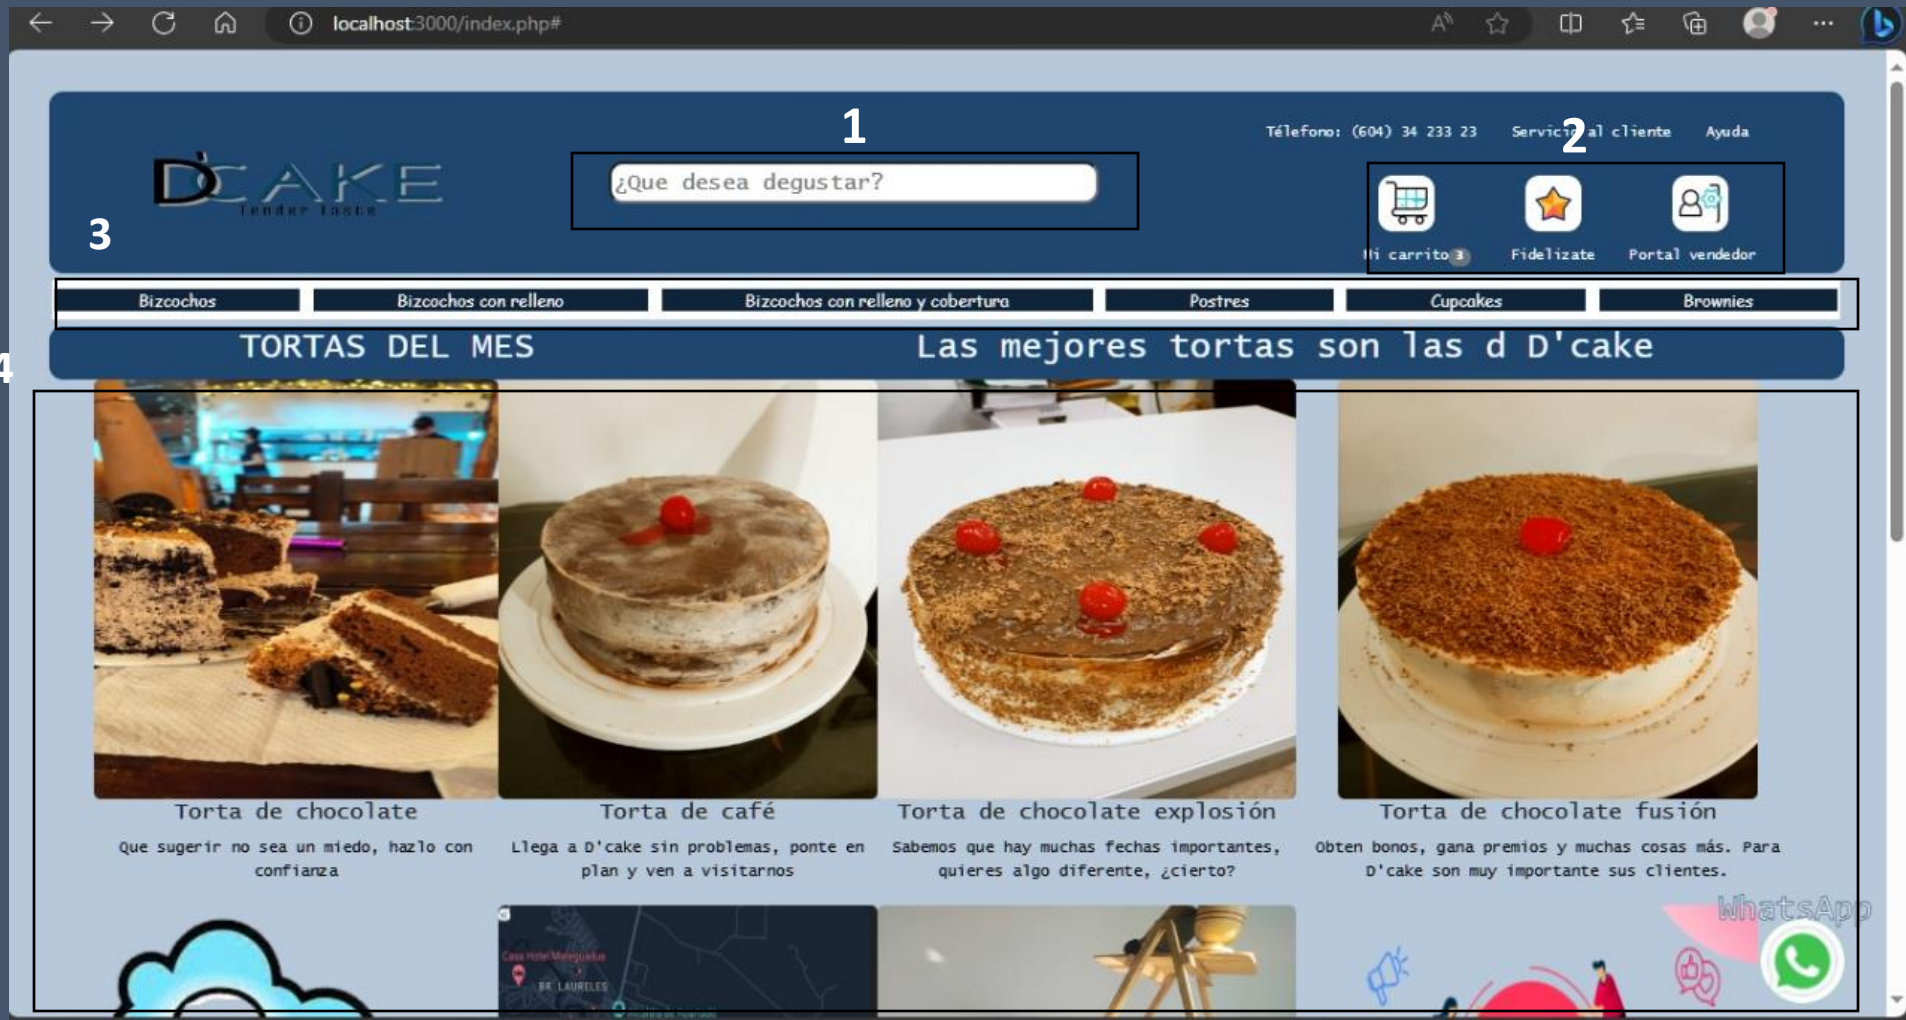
localhost:3000/index.php#

1

DCAKE
Tender Taste

3

¿Que desea degustar?

Téléfono: (604) 34 233 23    Servicio al cliente    Ayuda

2

Mi carrito 3    Fidelizate    Portal vendedor

Bizcochos | Bizcochos con relleno | Bizcochos con relleno y cobertura | Postres | Cupcakes | Brownies

4

TORTAS DEL MES    Las mejores tortas son las d D'cake

Torta de chocolate
Que sugerir no sea un miedo, hazlo con confianza

Torta de café
Llega a D'cake sin problemas, ponte en plan y ven a visitarnos

Torta de chocolate explosión
Sabemos que hay muchas fechas importantes, quieres algo diferente, ¿cierto?

Torta de chocolate fusión
Obten bonos, gana premios y muchas cosas más. Para D'cake son muy importante sus clientes.

Casa Hotel Maleguada
BR. LAURELES

WhatsApp